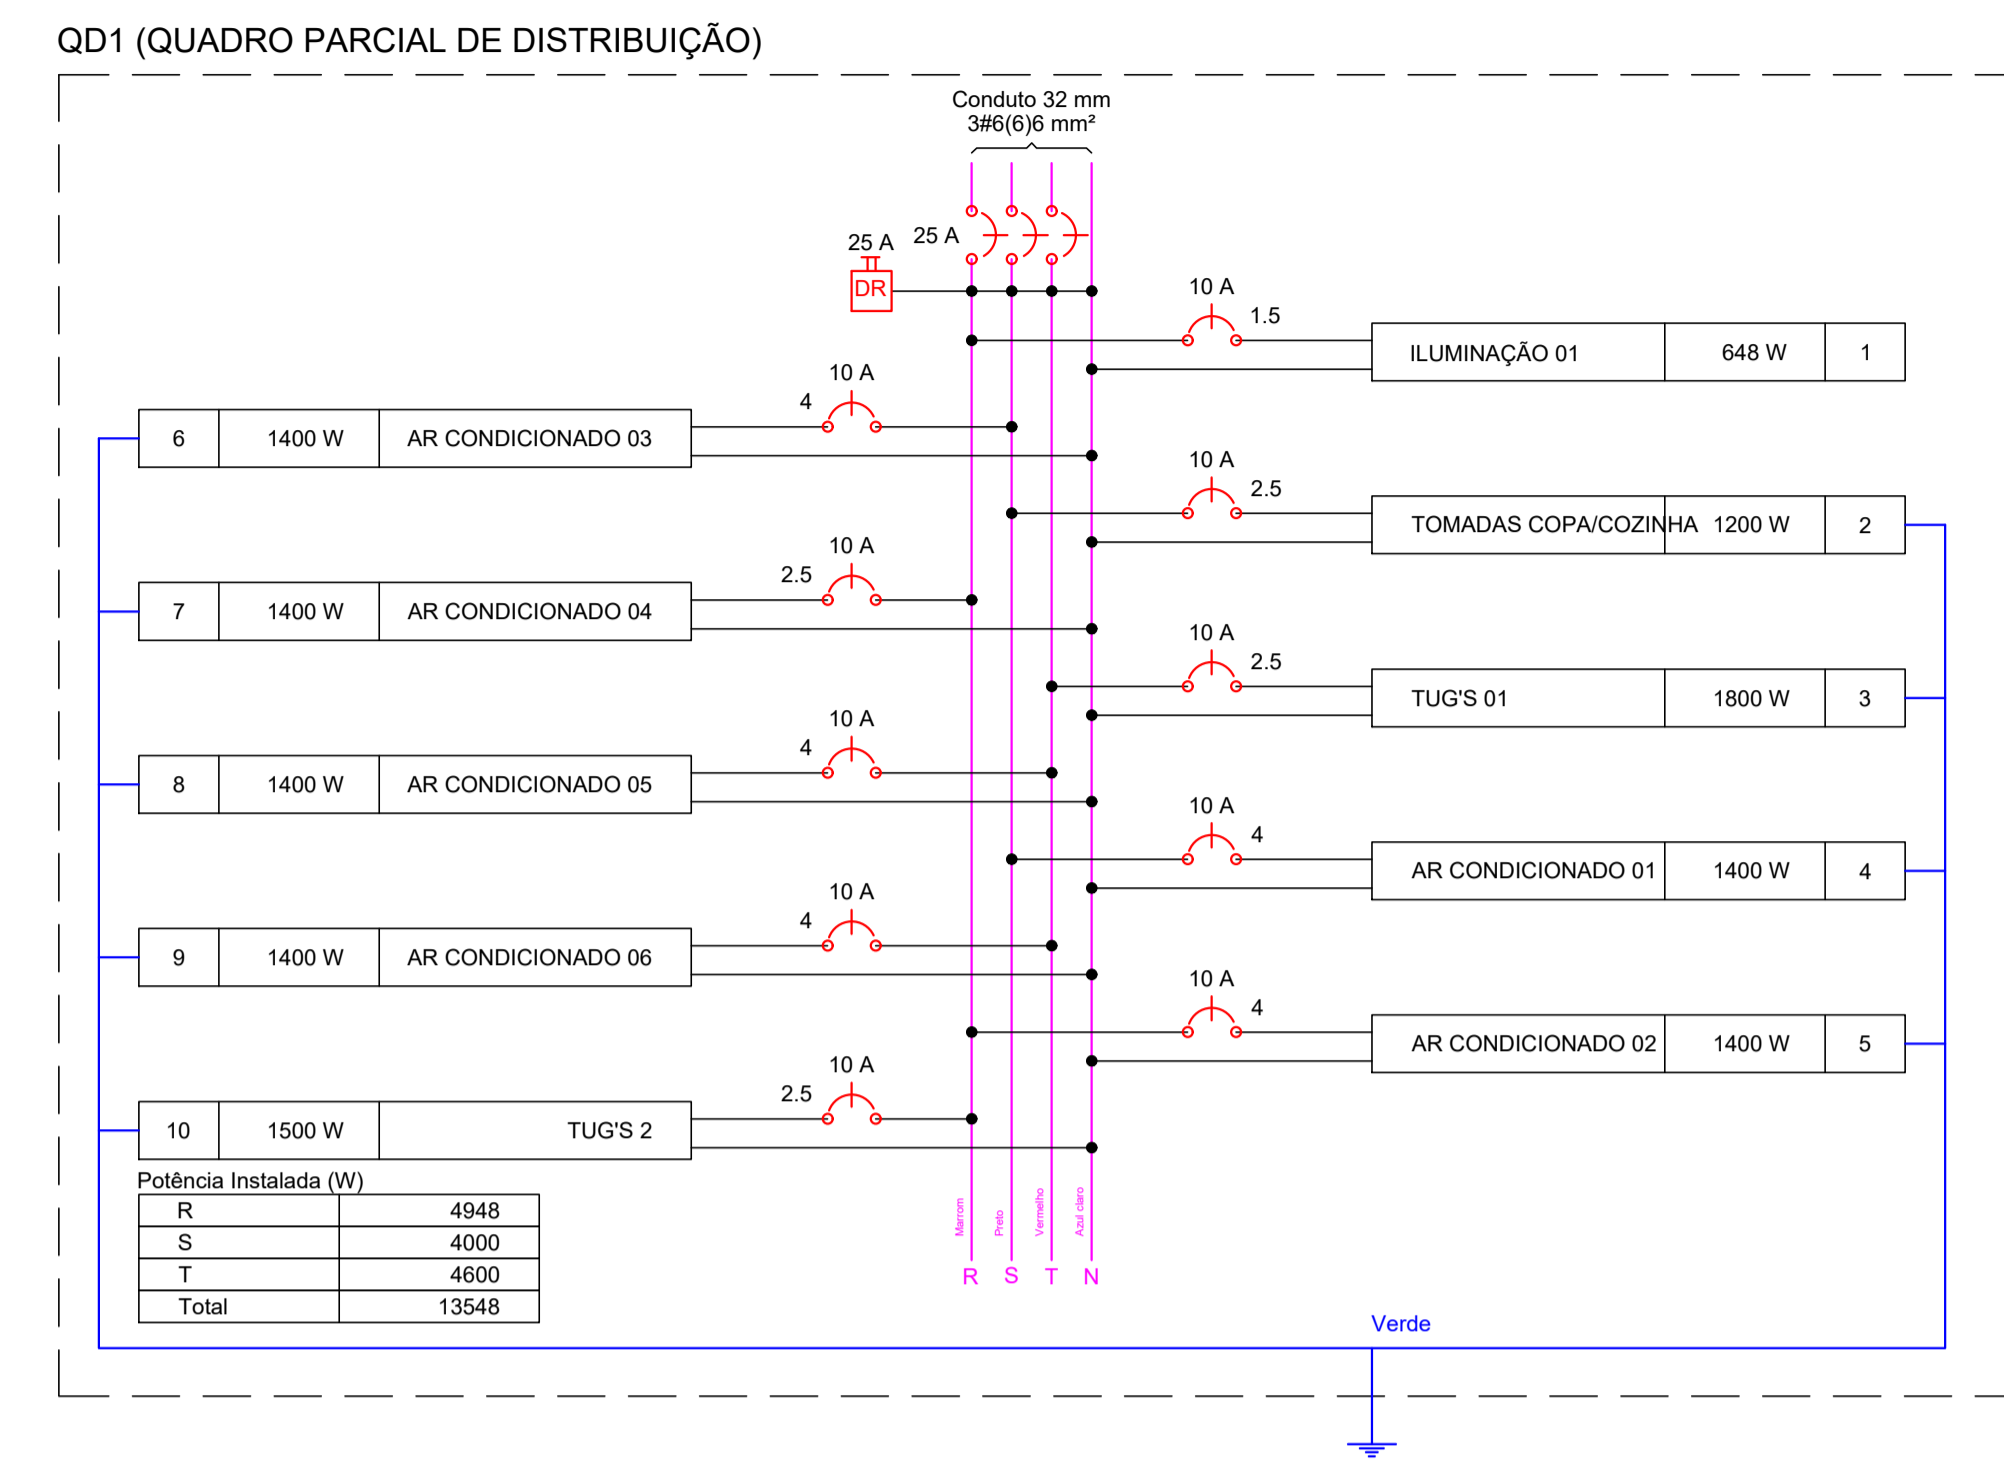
QD1 (QUADRO PARCIAL DE DISTRIBUIÇÃO)

Conduto 32 mm
3#6(6)6 mm²

25 A
25 A
DR

10 A
1.5
ILUMINAÇÃO 01 | 648 W | 1

10 A
4
6 | 1400 W | AR CONDICIONADO 03

10 A
2.5
TOMADAS COPA/COZINHA | 1200 W | 2

10 A
2.5
7 | 1400 W | AR CONDICIONADO 04

10 A
2.5
TUG'S 01 | 1800 W | 3

10 A
4
8 | 1400 W | AR CONDICIONADO 05

10 A
4
AR CONDICIONADO 01 | 1400 W | 4

10 A
4
9 | 1400 W | AR CONDICIONADO 06

10 A
4
AR CONDICIONADO 02 | 1400 W | 5

10 A
2.5
10 | 1500 W | TUG'S 2

Potência Instalada (W)

| R | 4948 |
|---|---|
| S | 4000 |
| T | 4600 |
| Total | 13548 |

Marrom
Preto
Vermelho
Azul claro
R S T N

Verde